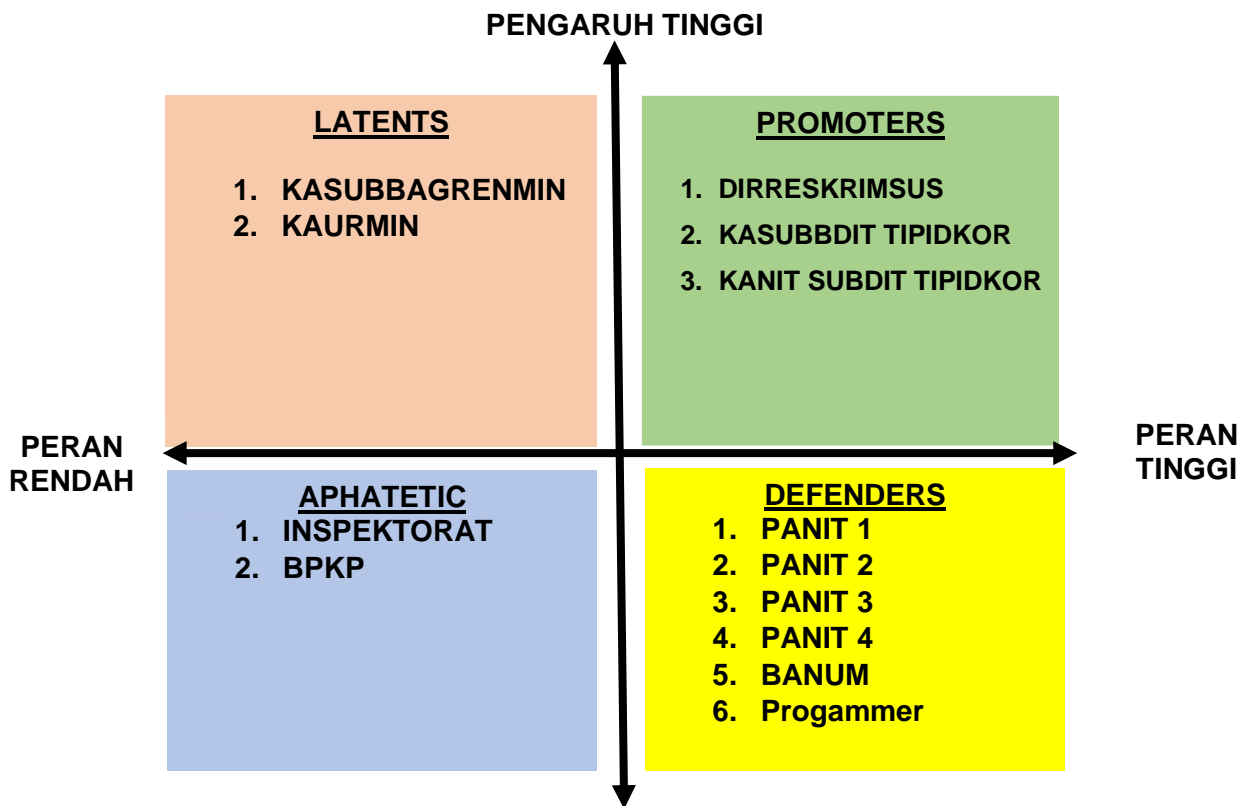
PENGARUH TINGGI

LATENTS

1. KASUBBAGRENMIN
2. KAURMIN

PROMOTERS

1. DIRRESKRIMSUS
2. KASUBBDIT TIPIDKOR
3. KANIT SUBDIT TIPIDKOR

PERAN RENDAH

PERAN TINGGI

APHATETIC

1. INSPEKTORAT
2. BPKP

DEFENDERS

1. PANIT 1
2. PANIT 2
3. PANIT 3
4. PANIT 4
5. BANUM
6. Progammer